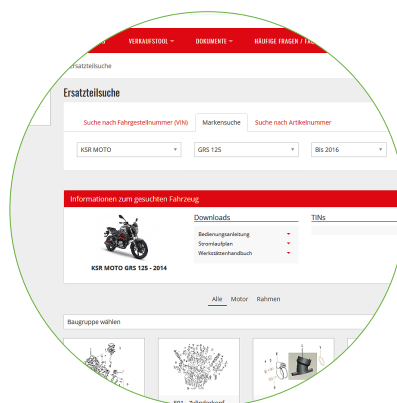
VERKAUFSTOOL ▾ DOKUMENTE ▾ HÄUFIGE FRAGEN / F

Ersatzteilsuche

Ersatzteilsuche

Suche nach Fahrgestellnummer (VIN) | Markensuche | Suche nach Artikelnummer

KSR MOTO | GRS 125 | Bis 2016

Informationen zum gesuchten Fahrzeug

Downloads

Bedienungsanleitung
Stromlaufplan
Werkstättenhandbuch

TINs

KSR MOTO GRS 125 - 2014

Alle | Motor | Rahmen

Baugruppe wählen

E01 - Zylinderkopf